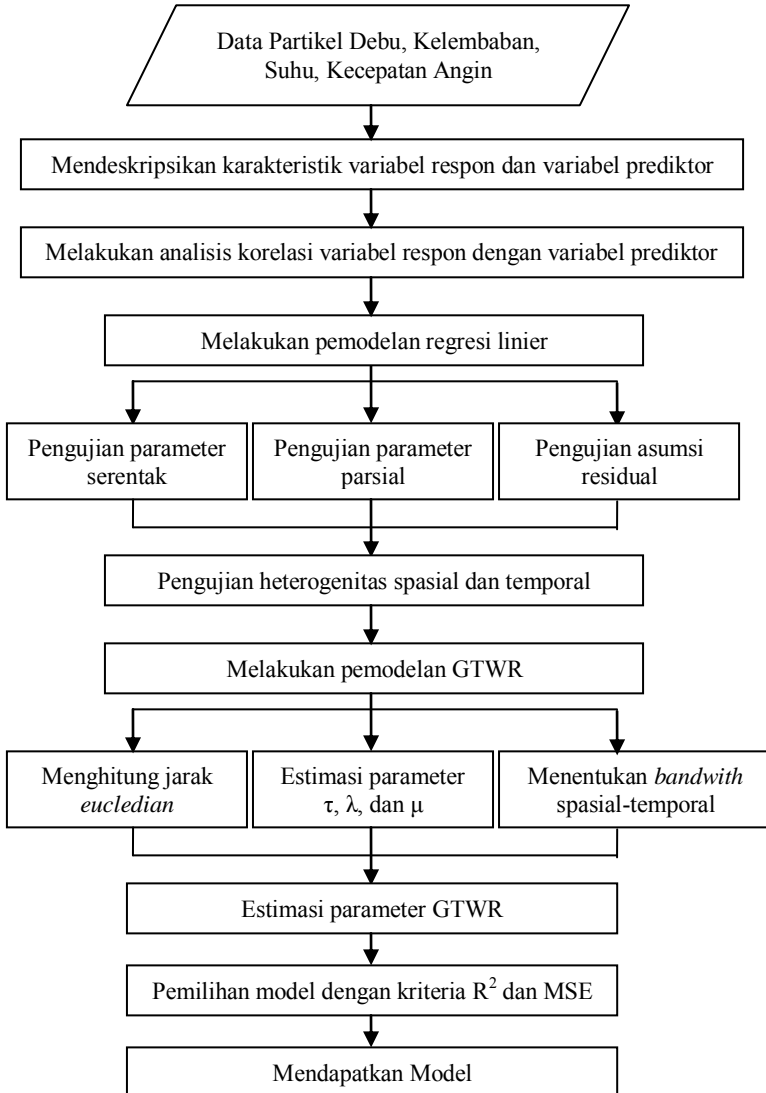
Data Partikel Debu, Kelembaban, Suhu, Kecepatan Angin

Mendeskripsikan karakteristik variabel respon dan variabel prediktor

Melakukan analisis korelasi variabel respon dengan variabel prediktor

Melakukan pemodelan regresi linier

Pengujian parameter serentak

Pengujian parameter parsial

Pengujian asumsi residual

Pengujian heterogenitas spasial dan temporal

Melakukan pemodelan GTWR

Menghitung jarak eucledian

Estimasi parameter $\tau$, $\lambda$, dan $\mu$

Menentukan bandwith spasial-temporal

Estimasi parameter GTWR

Pemilihan model dengan kriteria $R^2$ dan MSE

Mendapatkan Model